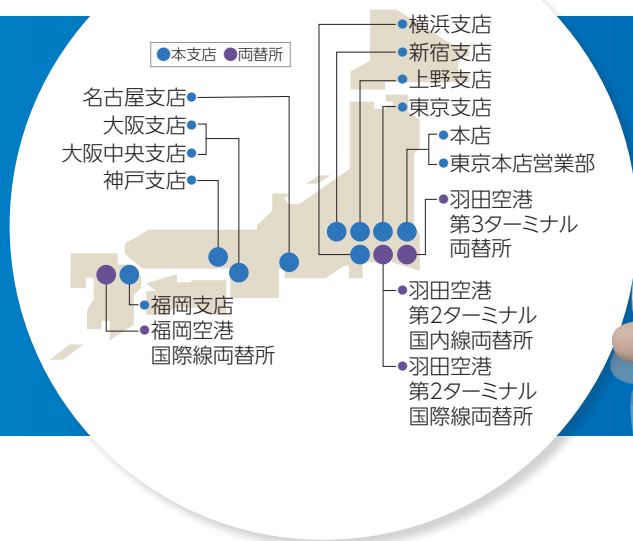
本支店 両替所

横浜支店
新宿支店
上野支店
東京支店
本店
東京本店営業部
羽田空港 第3ターミナル 両替所
羽田空港 第2ターミナル 国内線両替所
羽田空港 第2ターミナル 国際線両替所

名古屋支店
大阪支店
大阪中央支店
神戸支店

福岡支店
福岡空港 国際線両替所